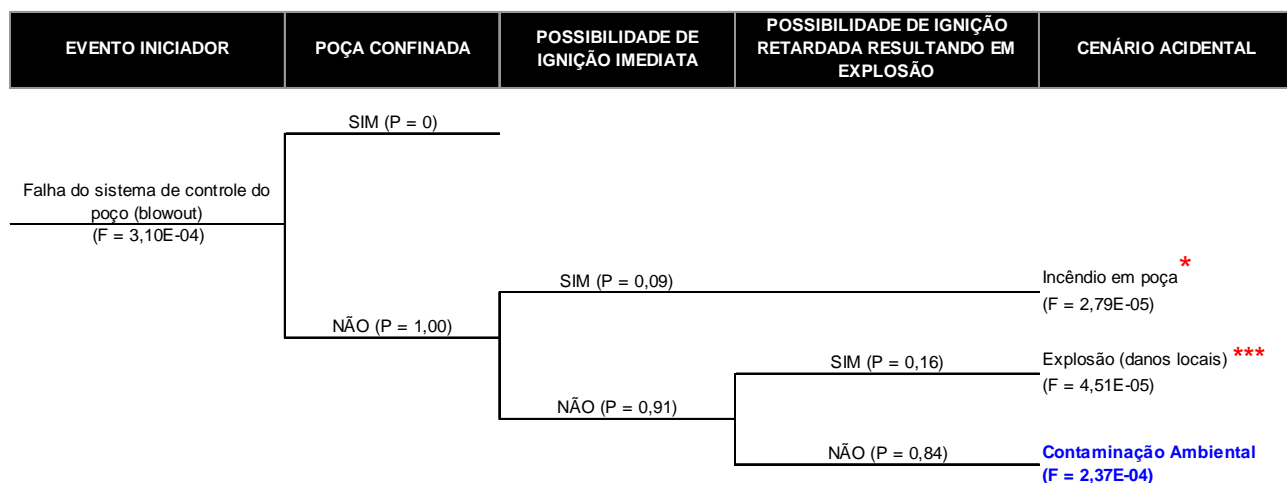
| EVENTO INICIADOR | POÇA CONFINADA | POSSIBILIDADE DE IGNIÇÃO IMEDIATA | POSSIBILIDADE DE IGNIÇÃO RETARDADA RESULTANDO EM EXPLOSÃO | CENÁRIO ACIDENTAL |
|---|---|---|---|---|

SIM (P = 0)

Falha do sistema de controle do poço (blowout)
(F = 3,10E-04)

SIM (P = 0,09)

Incêndio em poça *
(F = 2,79E-05)

NÃO (P = 1,00)

SIM (P = 0,16)

Explosão (danos locais) ***
(F = 4,51E-05)

NÃO (P = 0,91)

NÃO (P = 0,84)

Contaminação Ambiental
(F = 2,37E-04)